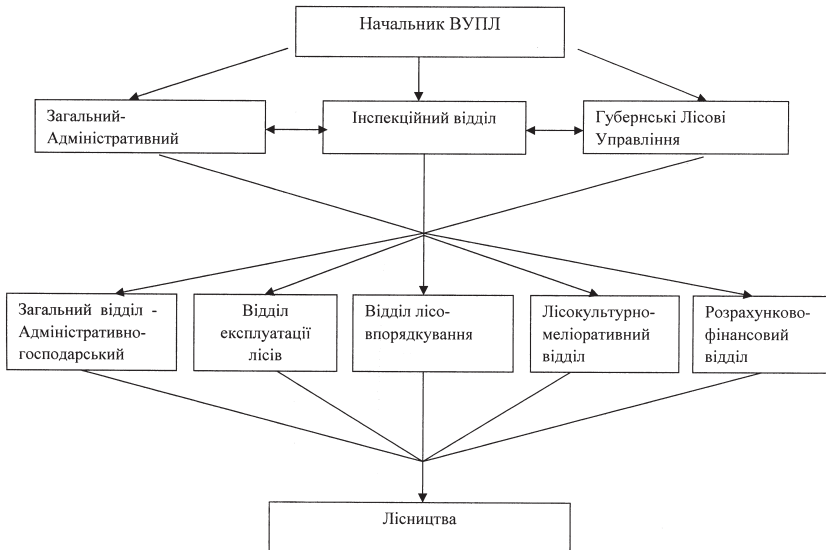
Начальник ВУПЛ

Загальний-Адміністративний

Інспекційний відділ

Губернські Лісові Управління

Загальний відділ - Адміністративно-господарський

Відділ експлуатації лісів

Відділ лісо-впорядкування

Лісокультурно-меліоративний відділ

Розрахунково-фінансовий відділ

Лісництва